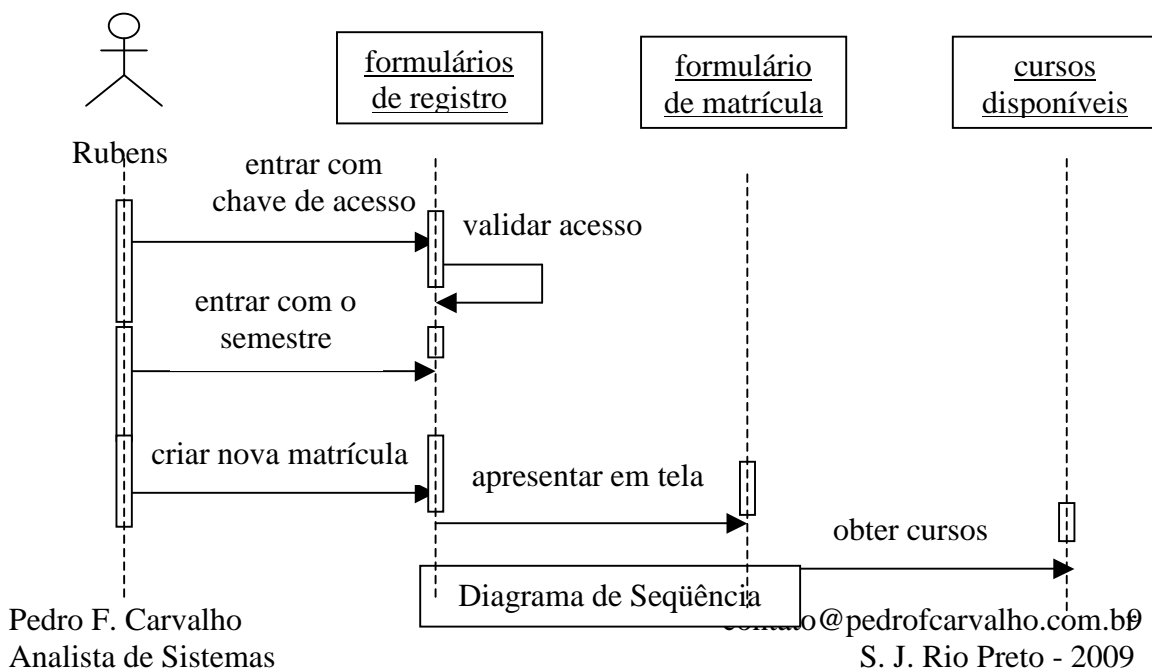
Rubens

formulários de registro

formulário de matrícula

cursos disponíveis

entrar com chave de acesso

validar acesso

entrar com o semestre

criar nova matrícula

apresentar em tela

obter cursos

Diagrama de Seqüência

Pedro F. Carvalho
Analista de Sistemas

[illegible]@pedrofcarvalho.com.br
S. J. Rio Preto - 2009

9